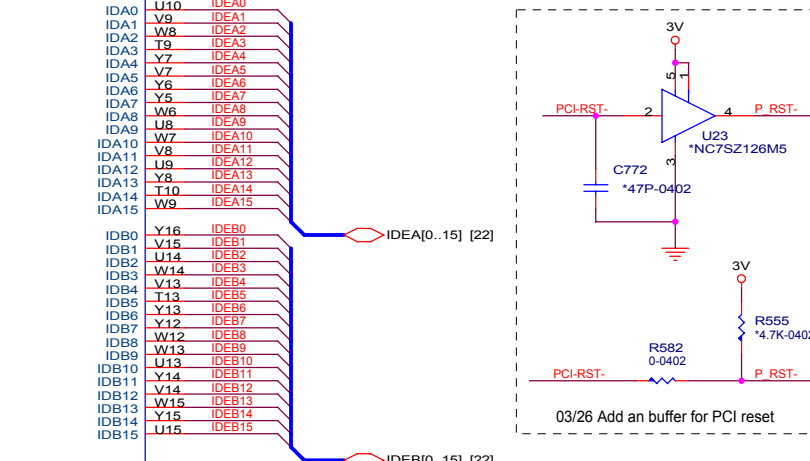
IDA0 U10 IDEA0
IDA1 V9 IDEA1
IDA2 W8 IDEA2
IDA3 T9 IDEA3
IDA4 Y7 IDEA4
IDA5 V7 IDEA5
IDA6 Y6 IDEA6
IDA7 Y5 IDEA7
IDA8 W6 IDEA8
IDA9 U8 IDEA9
IDA10 W7 IDEA10
IDA11 V8 IDEA11
IDA12 U9 IDEA12
IDA13 Y8 IDEA13
IDA14 T10 IDEA14
IDA15 W9 IDEA15

IDEA[0..15] [22]

IDB0 Y16 IDEB0
IDB1 V15 IDEB1
IDB2 U14 IDEB2
IDB3 W14 IDEB3
IDB4 V13 IDEB4
IDB5 T13 IDEB5
IDB6 Y13 IDEB6
IDB7 Y12 IDEB7
IDB8 W12 IDEB8
IDB9 W13 IDEB9
IDB10 U13 IDEB10
IDB11 Y14 IDEB11
IDB12 V14 IDEB12
IDB13 W15 IDEB13
IDB14 Y15 IDEB14
IDB15 U15 IDEB15

IDEB[0..15] [22]

3V
5 1
PCI-RST- 2 4 P_RST-
U23
*NC7SZ126M5
3
C772
*47P-0402

3V
R555
*4.7K-0402
R582
0-0402
PCI-RST- P_RST-

03/26 Add an buffer for PCI reset